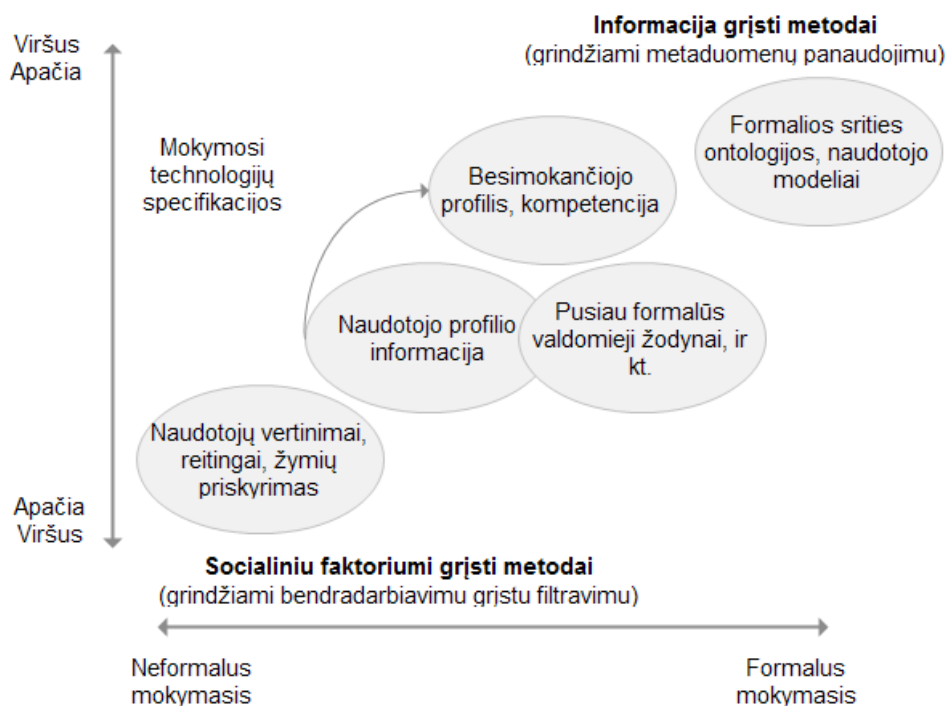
Viršus Apačia

Informacija grįsti metodai
(grindžiami metaduomenų panaudojimu)

Mokymosi technologijų specifikacijos

Besimokančiojo profilis, kompetencija

Formalios srities ontologijos, naudotojo modeliai

Naudotojo profilio informacija

Pusiau formalūs valdomieji žodynai, ir kt.

Naudotojų vertinimai, reitingai, žymių priskyrimas

Apačia Viršus

Socialiniu faktoriumi grįsti metodai
(grindžiami bendradarbiavimu grįstu filtravimu)

Neformalus mokymasis

Formalus mokymasis